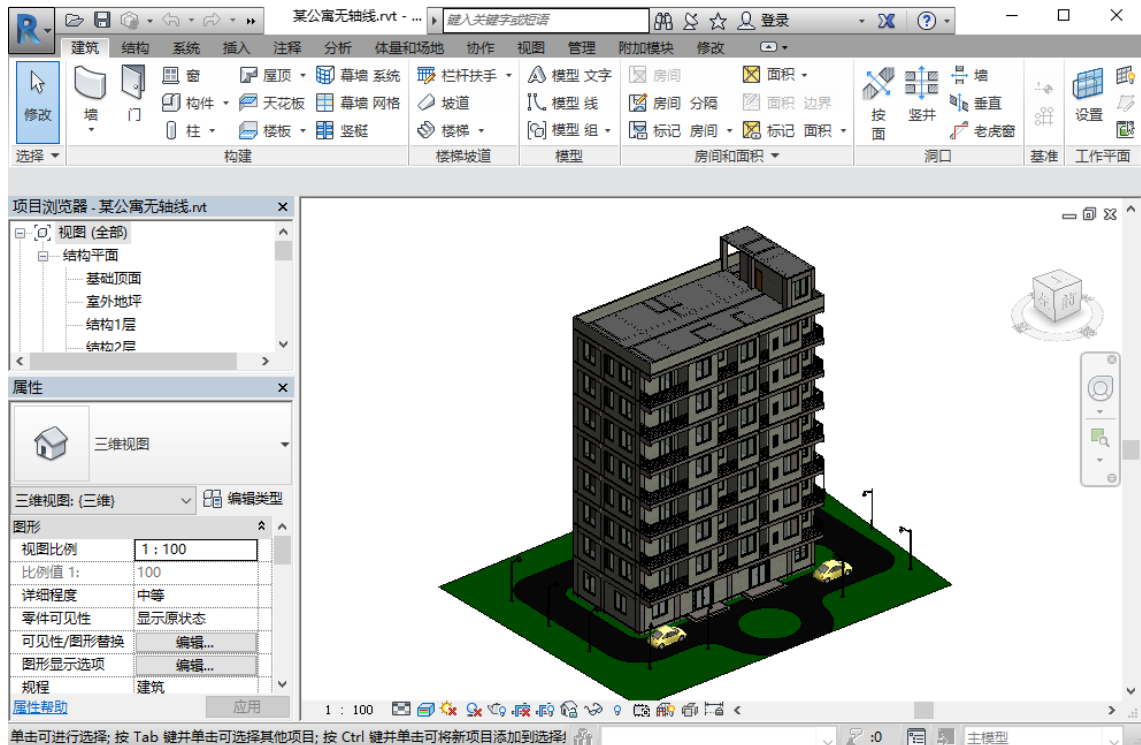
R 某公寓无轴线.rvt - ... 键入关键字或短语 登录 ?

建筑 结构 系统 插入 注释 分析 体量和场地 协作 视图 管理 附加模块 修改

修改 墙 门 窗 构件 柱 屋顶 天花板 楼板 幕墙 系统 幕墙 网格 竖梃 栏杆扶手 坡道 楼梯 模型 文字 模型 线 模型 组 房间 房间 分隔 标记 房间 面积 面积 边界 标记 面积 按面 竖井 墙 垂直 老虎窗 设置

选择 构建 楼梯坡道 模型 房间和面积 洞口 基准 工作平面

项目浏览器 - 某公寓无轴线.rvt
视图 (全部)
结构平面
基础顶面
室外地坪
结构1层
结构2层

属性
三维视图
三维视图: {三维} 编辑类型
图形
视图比例 1 : 100
比例值 1: 100
详细程度 中等
零件可见性 显示原状态
可见性/图形替换 编辑...
图形显示选项 编辑...
规程 建筑
属性帮助 应用

左 前

1 : 100

单击可进行选择; 按 Tab 键并单击可选择其他项目; 按 Ctrl 键并单击可将新项目添加到选择! :0 主模型